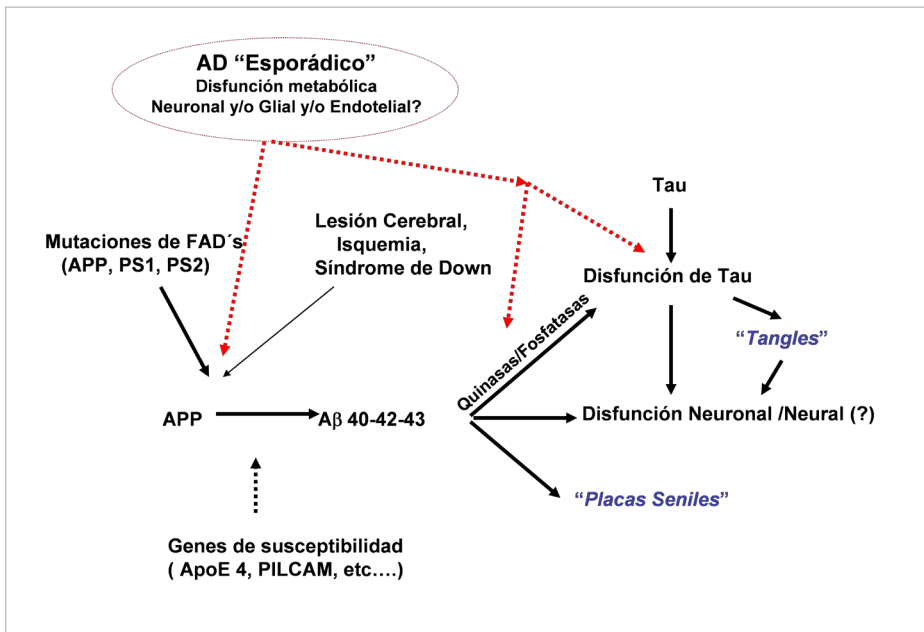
AD “Esporádico”
Disfunción metabólica
Neuronal y/o Glial y/o Endotelial?

Tau

Lesión Cerebral,
Isquemia,
Síndrome de Down

Mutaciones de FAD´s
(APP, PS1, PS2)

Disfunción de Tau

Quinasas/Fosfatasas

“Tangles”

APP

A$\beta$ 40-42-43

Disfunción Neuronal /Neural (?)

“Placas Seniles”

Genes de susceptibilidad
( ApoE 4, PILCAM, etc….)